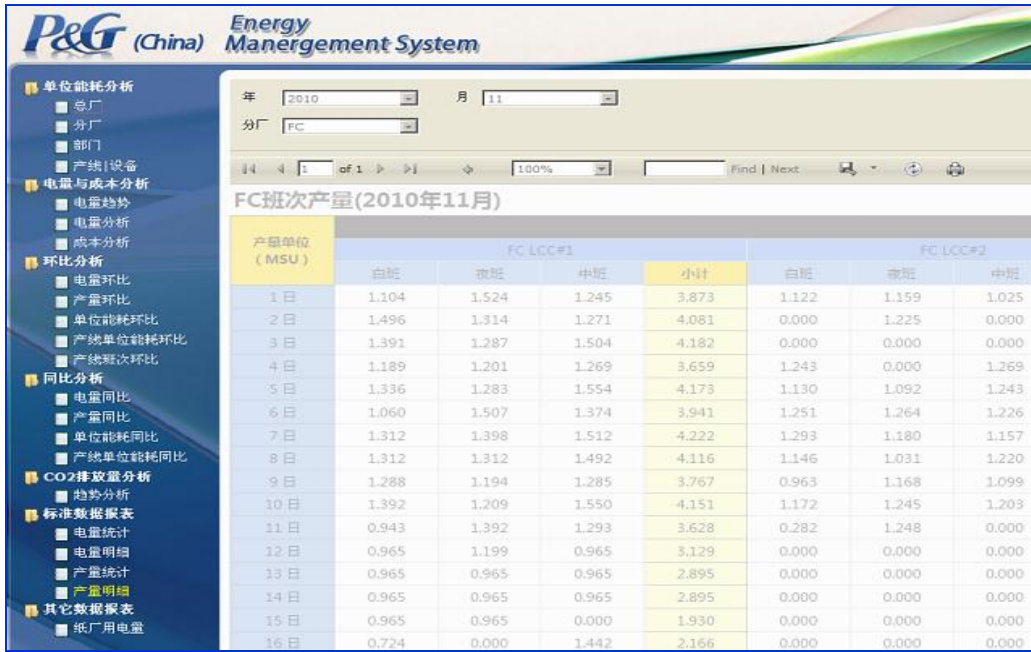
P&G (China) Energy Manergement System

单位能耗分析
总厂
分厂
部门
产线|设备
电量与成本分析
电量趋势
电量分析
成本分析
环比分析
电量环比
产量环比
单位能耗环比
产线单位能耗环比
产线班次环比
同比分析
电量同比
产量同比
单位能耗同比
产线单位能耗同比
CO2排放量分析
趋势分析
标准数据报表
电量统计
电量明细
产量统计
产量明细
其它数据报表
纸厂用电量

年 2010 月 11
分厂 FC

1 of 1 100% Find | Next

FC班次产量(2010年11月)

| 产量单位 (MSU) | FC LCC#1 白班 | FC LCC#1 夜班 | FC LCC#1 中班 | FC LCC#1 小计 | FC LCC#2 白班 | FC LCC#2 夜班 | FC LCC#2 中班 |
|---|---|---|---|---|---|---|---|
| 1 日 | 1.104 | 1.524 | 1.245 | 3.873 | 1.122 | 1.159 | 1.025 |
| 2 日 | 1.496 | 1.314 | 1.271 | 4.081 | 0.000 | 1.225 | 0.000 |
| 3 日 | 1.391 | 1.287 | 1.504 | 4.182 | 0.000 | 0.000 | 0.000 |
| 4 日 | 1.189 | 1.201 | 1.269 | 3.659 | 1.243 | 0.000 | 1.269 |
| 5 日 | 1.336 | 1.283 | 1.554 | 4.173 | 1.130 | 1.092 | 1.243 |
| 6 日 | 1.060 | 1.507 | 1.374 | 3.941 | 1.251 | 1.264 | 1.226 |
| 7 日 | 1.312 | 1.398 | 1.512 | 4.222 | 1.293 | 1.180 | 1.157 |
| 8 日 | 1.312 | 1.312 | 1.492 | 4.116 | 1.146 | 1.031 | 1.220 |
| 9 日 | 1.288 | 1.194 | 1.285 | 3.767 | 0.963 | 1.168 | 1.099 |
| 10 日 | 1.392 | 1.209 | 1.550 | 4.151 | 1.172 | 1.245 | 1.203 |
| 11 日 | 0.943 | 1.392 | 1.293 | 3.628 | 0.282 | 1.248 | 0.000 |
| 12 日 | 0.965 | 1.199 | 0.965 | 3.129 | 0.000 | 0.000 | 0.000 |
| 13 日 | 0.965 | 0.965 | 0.965 | 2.895 | 0.000 | 0.000 | 0.000 |
| 14 日 | 0.965 | 0.965 | 0.965 | 2.895 | 0.000 | 0.000 | 0.000 |
| 15 日 | 0.965 | 0.965 | 0.000 | 1.930 | 0.000 | 0.000 | 0.000 |
| 16 日 | 0.724 | 0.000 | 1.442 | 2.166 | 0.000 | 0.000 | 0.000 |